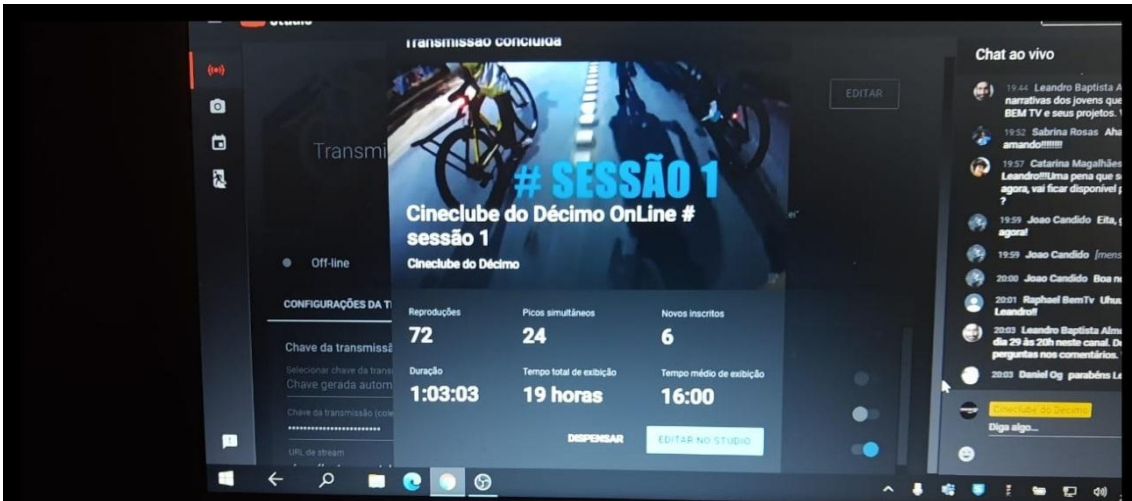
Studio

Transmissão concluída

EDITAR

Transmi

# SESSÃO 1

Cineclube do Décimo OnLine # sessão 1

Cineclube do Décimo

Off-line

CONFIGURAÇÕES DA T

Chave da transmissã

Selecionar chave da transm

Chave gerada autom

Chave da transmissão (cole

••••••••••••••••••••••••

URL de stream

Reproduções
72

Picos simultâneos
24

Novos inscritos
6

Duração
1:03:03

Tempo total de exibição
19 horas

Tempo médio de exibição
16:00

DISPENSAR

EDITAR NO STUDIO

Chat ao vivo

19:44 Leandro Baptista A narrativas dos jovens que BEM TV e seus projetos.

19:52 Sabrina Rosas Aha amando!!!!!!!

19:57 Catarina Magalhães Leandro!!!Uma pena que s agora, vai ficar disponível p ?

19:59 Joao Candido Eita, agora!

19:59 Joao Candido [mens

20:00 Joao Candido Boa n

20:01 Raphael BemTv Uhu Leandro!!

20:03 Leandro Baptista Alm dia 29 às 20h neste canal. D perguntas nos comentários.

20:03 Daniel Og parabéns Le

Cineclube do Décimo

Diga algo...